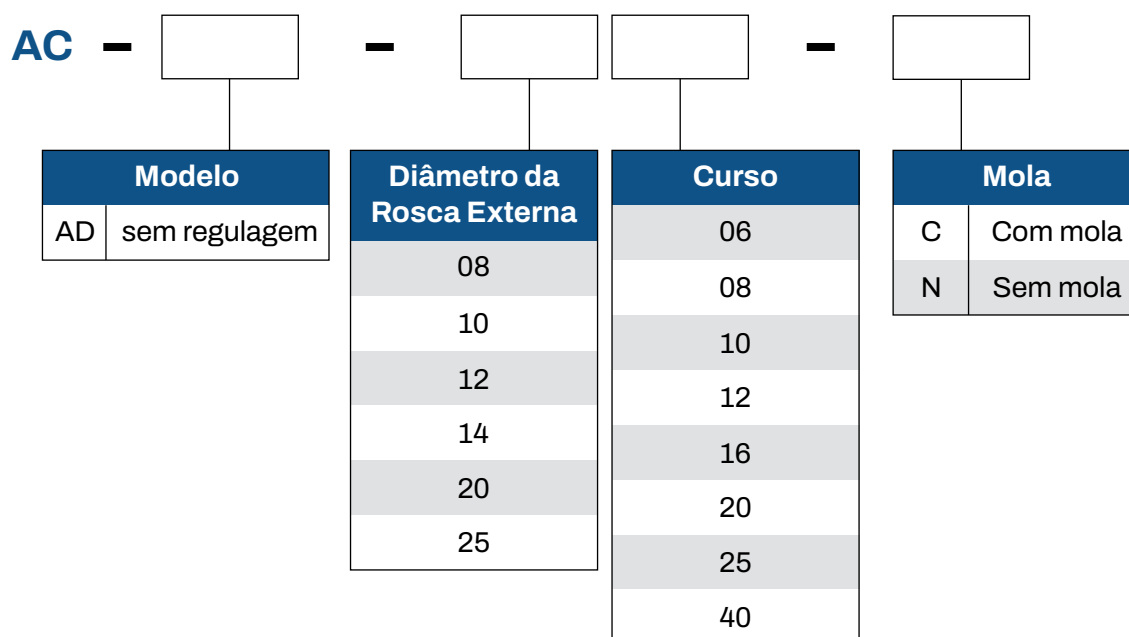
AC – [ ] – [ ] [ ] – [ ]

| Modelo | |
|---|---|
| AD | sem regulagem |

| Diâmetro da Rosca Externa |
|---|
| 08 |
| 10 |
| 12 |
| 14 |
| 20 |
| 25 |

| Curso |
|---|
| 06 |
| 08 |
| 10 |
| 12 |
| 16 |
| 20 |
| 25 |
| 40 |

| Mola | |
|---|---|
| C | Com mola |
| N | Sem mola |